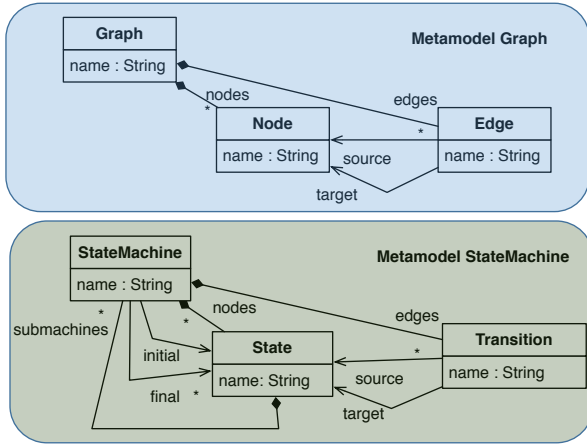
Metamodel Graph

Graph
name : String

nodes
*

edges
*

Node
name : String

Edge
name : String

source

target

Metamodel StateMachine

StateMachine
name : String

*
submachines

nodes
*

edges

initial

State
name: String

*

Transition
name : String

final *

source

target